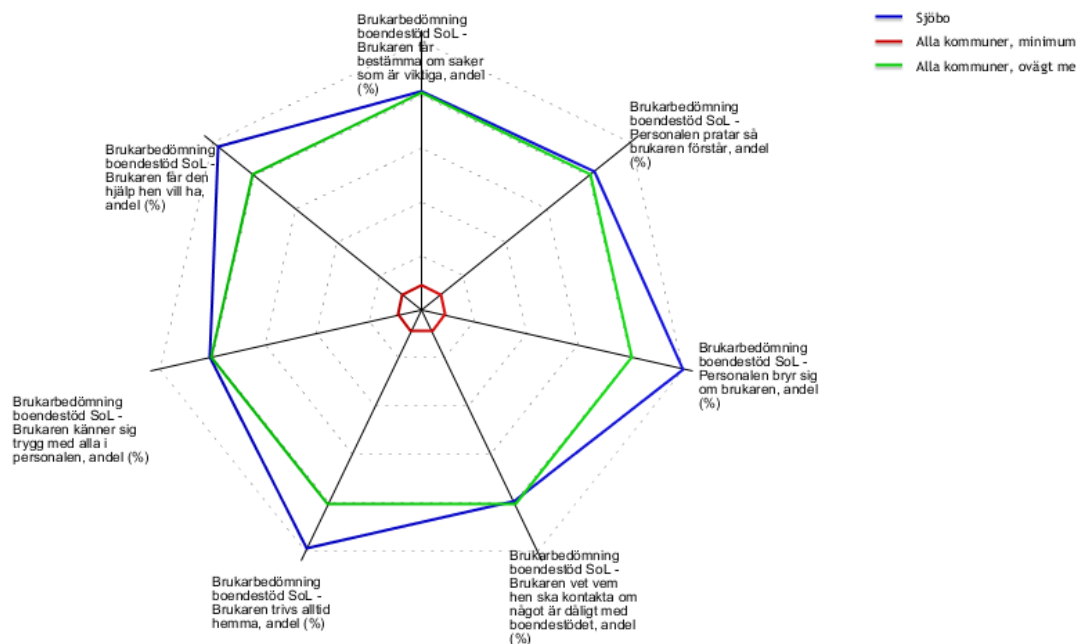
Sjöbo

Alla kommuner, minimum

Alla kommuner, ovägt me

Brukarbedömning boendestöd SoL - Brukaren får bestämma om saker som är viktiga, andel (%)

Brukarbedömning boendestöd SoL - Personalen pratar så brukaren förstår, andel (%)

Brukarbedömning boendestöd SoL - Personalen bryr sig om brukaren, andel (%)

Brukarbedömning boendestöd SoL - Brukaren vet vem hen ska kontakta om något är dåligt med boendestödet, andel (%)

Brukarbedömning boendestöd SoL - Brukaren trivs alltid hemma, andel (%)

Brukarbedömning boendestöd SoL - Brukaren känner sig trygg med alla i personalen, andel (%)

Brukarbedömning boendestöd SoL - Brukaren får den hjälp hen vill ha, andel (%)